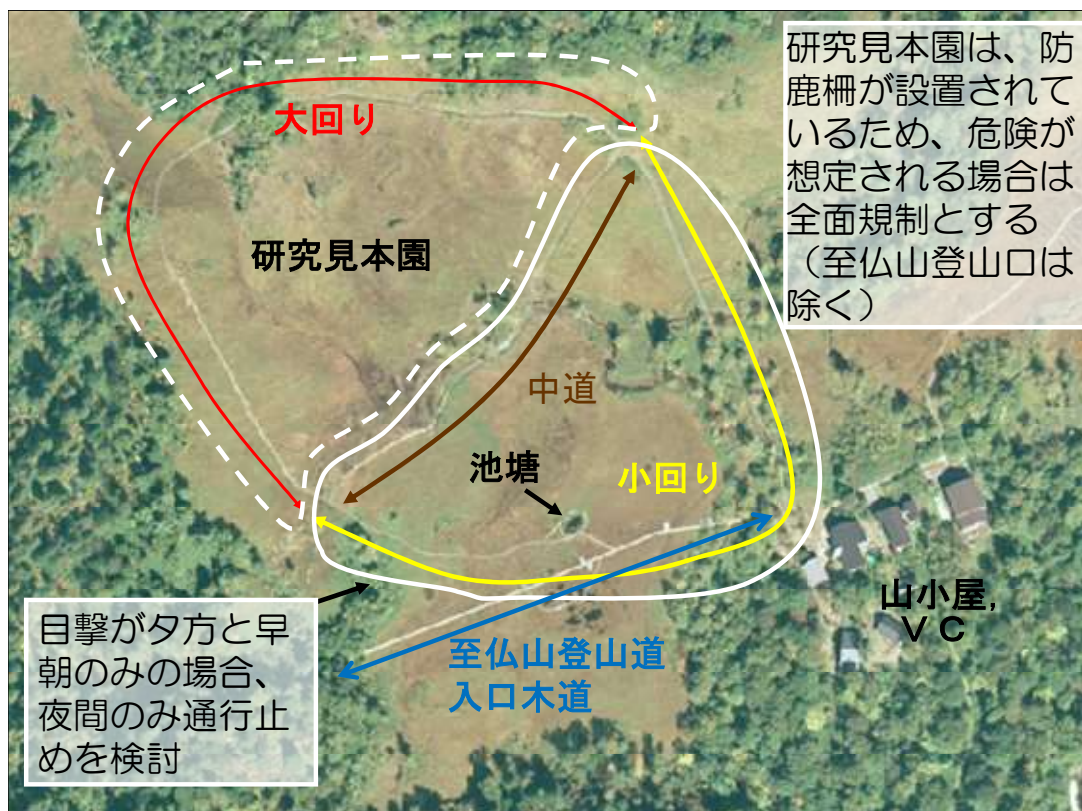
研究見本園は、防鹿柵が設置されているため、危険が想定される場合は全面規制とする（至仏山登山口は除く）

大回り

研究見本園

中道

池塘

小回り

山小屋, ＶＣ

目撃が夕方と早朝のみの場合、夜間のみ通行止めを検討

至仏山登山道入口木道